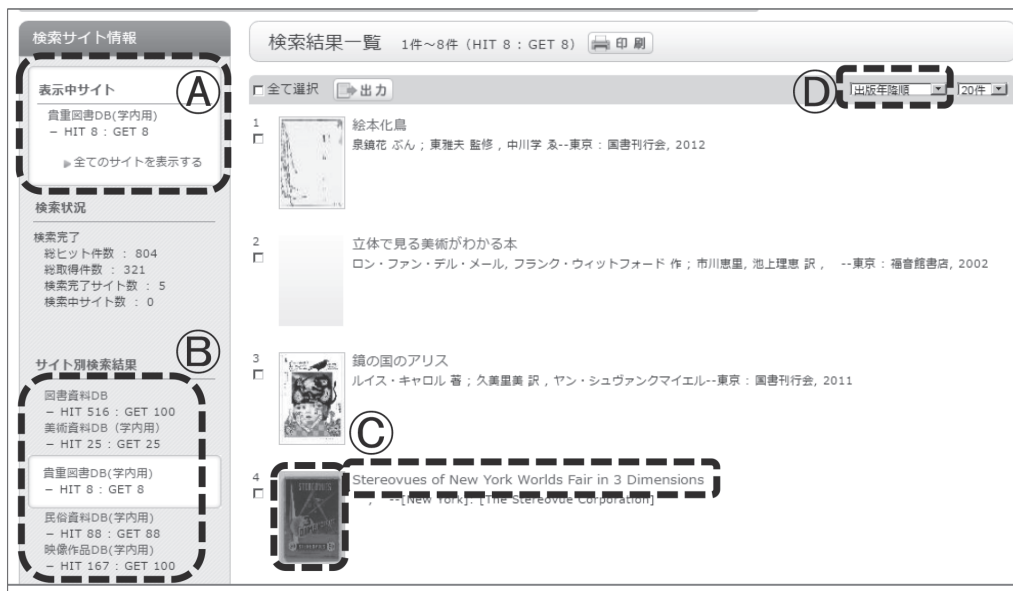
検索サイト情報

表示中サイト
Ⓐ
貴重図書DB(学内用)
– HIT 8 : GET 8
▶全てのサイトを表示する

検索状況

検索完了
総ヒット件数 : 804
総取得件数 : 321
検索完了サイト数 : 5
検索中サイト数 : 0

サイト別検索結果
Ⓑ
図書資料DB
– HIT 516 : GET 100
美術資料DB (学内用)
– HIT 25 : GET 25
貴重図書DB(学内用)
– HIT 8 : GET 8
民俗資料DB(学内用)
– HIT 88 : GET 88
映像作品DB(学内用)
– HIT 167 : GET 100

検索結果一覧 1件～8件 (HIT 8 : GET 8) 印刷

全て選択 出力
Ⓓ 出版年降順 20件

1
絵本化鳥
泉鏡花 ぶん ; 東雅夫 監修 , 中川学 ゑ--東京 : 国書刊行会, 2012

2
立体で見る美術がわかる本
ロン・ファン・デル・メール, フランク・ウィットフォード 作 ; 市川恵里, 池上理恵 訳 , --東京 : 福音館書店, 2002

3
鏡の国のアリス
ルイス・キャロル 著 ; 久美里美 訳 , ヤン・シュヴァンクマイエル--東京 : 国書刊行会, 2011

Ⓒ
4
Stereovues of New York Worlds Fair in 3 Dimensions
, --[New York]: [The Stereovue Corporation]